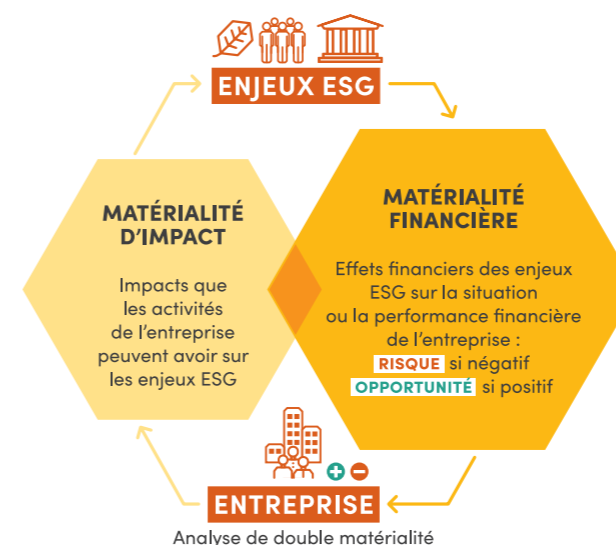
ENJEUX ESG

MATÉRIALITÉ D'IMPACT

Impacts que les activités de l'entreprise peuvent avoir sur les enjeux ESG

MATÉRIALITÉ FINANCIÈRE

Effets financiers des enjeux ESG sur la situation ou la performance financière de l'entreprise :
RISQUE si négatif
OPPORTUNITÉ si positif

ENTREPRISE

Analyse de double matérialité